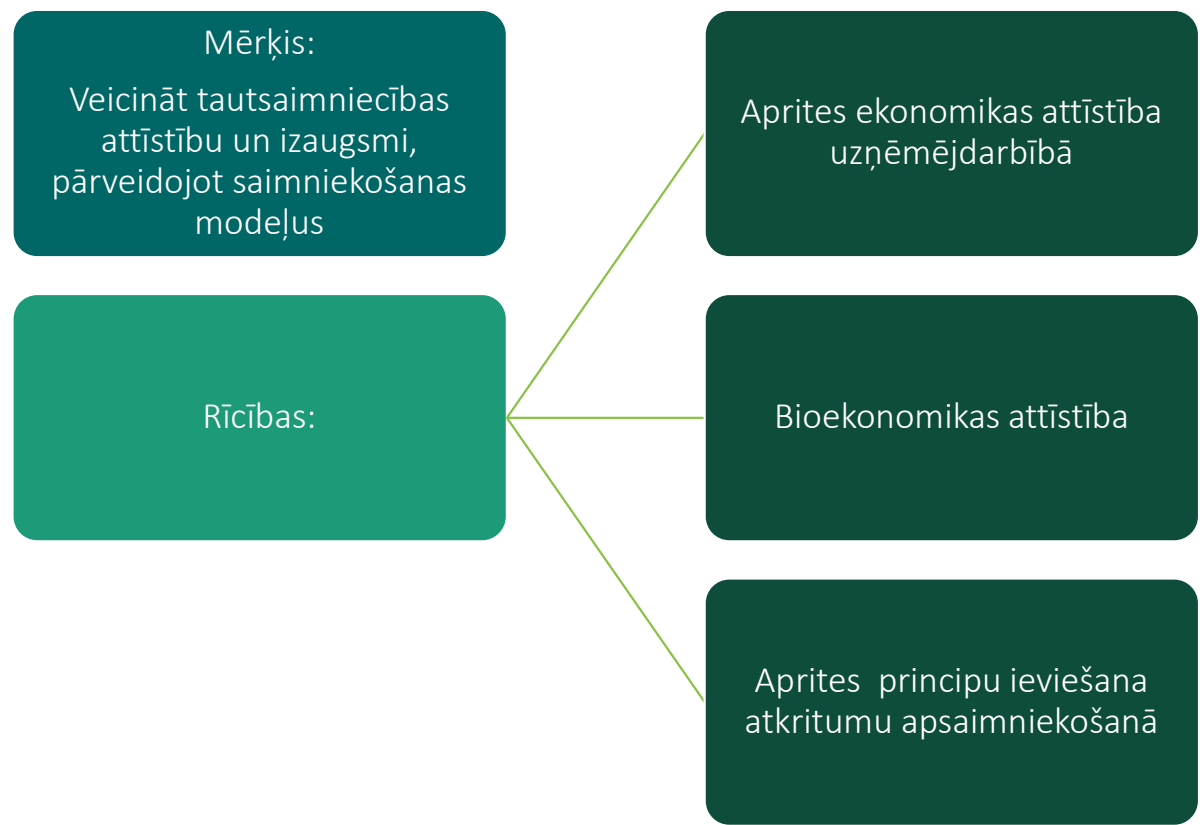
Mērķis:

Veicināt tautsaimniecības attīstību un izaugsmi, pārveidojot saimniekošanas modeļus

Rīcības:

Aprites ekonomikas attīstība uzņēmējdarbībā

Bioekonomikas attīstība

Aprites principu ieviešana atkritumu apsaimniekošanā